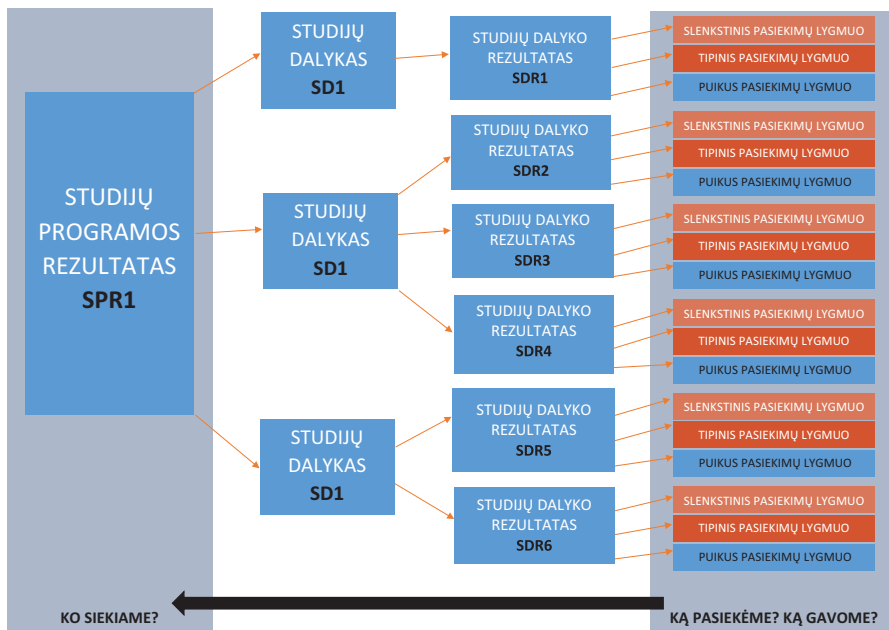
STUDIJŲ PROGRAMOS REZULTATAS
SPR1

STUDIJŲ DALYKAS
SD1

STUDIJŲ DALYKO REZULTATAS
SDR1

SLENKSTINIS PASIEKIMŲ LYGMUO
TIPINIS PASIEKIMŲ LYGMUO
PUIKUS PASIEKIMŲ LYGMUO

STUDIJŲ DALYKAS
SD1

STUDIJŲ DALYKO REZULTATAS
SDR2

SLENKSTINIS PASIEKIMŲ LYGMUO
TIPINIS PASIEKIMŲ LYGMUO
PUIKUS PASIEKIMŲ LYGMUO

STUDIJŲ DALYKO REZULTATAS
SDR3

SLENKSTINIS PASIEKIMŲ LYGMUO
TIPINIS PASIEKIMŲ LYGMUO
PUIKUS PASIEKIMŲ LYGMUO

STUDIJŲ DALYKO REZULTATAS
SDR4

SLENKSTINIS PASIEKIMŲ LYGMUO
TIPINIS PASIEKIMŲ LYGMUO
PUIKUS PASIEKIMŲ LYGMUO

STUDIJŲ DALYKAS
SD1

STUDIJŲ DALYKO REZULTATAS
SDR5

SLENKSTINIS PASIEKIMŲ LYGMUO
TIPINIS PASIEKIMŲ LYGMUO
PUIKUS PASIEKIMŲ LYGMUO

STUDIJŲ DALYKO REZULTATAS
SDR6

SLENKSTINIS PASIEKIMŲ LYGMUO
TIPINIS PASIEKIMŲ LYGMUO
PUIKUS PASIEKIMŲ LYGMUO

KO SIEKIAME?
KĄ PASIEKĖME? KĄ GAVOME?